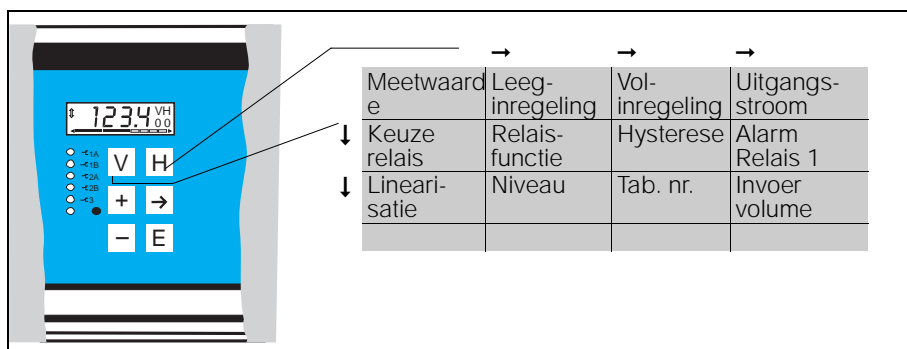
123.4 VH 00

1A
1B
2A
2B
3

V H
+ →
– E

→ → →

| Meetwaard e | Leeg-inregeling | Vol-inregeling | Uitgangs-stroom |
|---|---|---|---|
| ↓ Keuze relais | Relais-functie | Hysterese | Alarm Relais 1 |
| ↓ Lineari-satie | Niveau | Tab. nr. | Invoer volume |
| | | | |